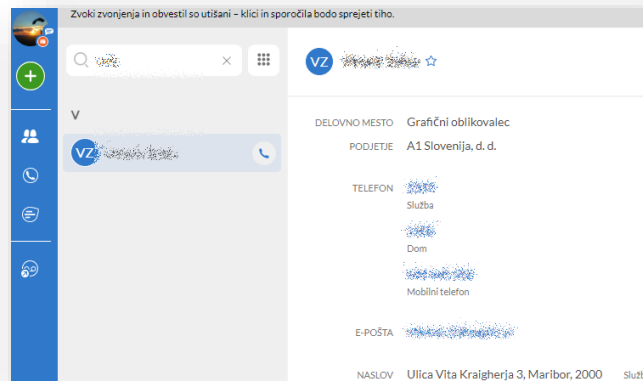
Zvoki zvonjenja in obvestil so utišani – klici in sporočila bodo sprejeti tiho.

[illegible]

V

VZ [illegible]

VZ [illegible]

DELOVNO MESTO Grafični oblikovalec
PODJETJE A1 Slovenija, d. d.

TELEFON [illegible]
Služba
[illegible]
Dom
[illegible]
Mobilni telefon

E-POŠTA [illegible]

NASLOV Ulica Vita Kraigherja 3, Maribor, 2000 Služ